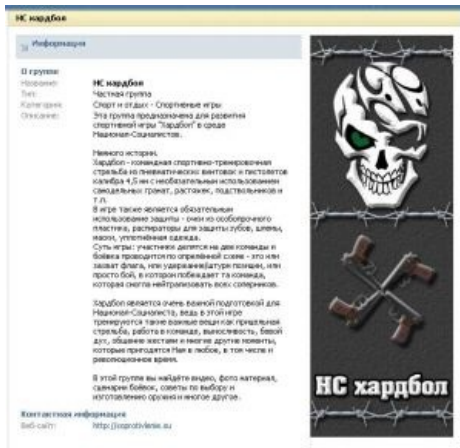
НС хардбол

Информация

О группе:

Название: НС хардбол
Тип: Частная группа
Категория: Спорт и отдых - Спортивные игры
Описание: Эта группа предназначена для развития спортивной игры "Хардбол" в среде Национал-Социалистов.

Немного истории.
Хардбол - командная спортивно-тренировочная стрельба из пневматических винтовок и пистолетов калибра 4,5 мм с необязательным использованием самодельных гранат, растяжек, подствольников и т.п.
В игре также является обязательным использование защиты - очки из особопрочного пластика, распираторы для защиты зубов, шлемы, маски, уплотнённая одежда.
Суть игры: участники делятся на две команды и бойвка проводится по определённой схеме - это или захват флага, или удержание(атура позиции, или просто бой, в котором побеждает та команда, которая смогла нейтрализовать всех соперников.

Хардбол является очень важной подготовкой для Национал-Социалиста, ведь в этой игре тренируются такие важные вещи как прицельная стрельба, работа в команде, выносливость, бевой дух, общение жестами и многие другие моменты, которые пригодятся Нам в любом, в том числе и революционном время.

В этой группе вы найдёте видео, фото материал, сценарии боёвок, советы по выбору и изготовлению оружия и многое другое.

Контактная информация
Веб-сайт: http://soprotivlenie.su

НС хардбол